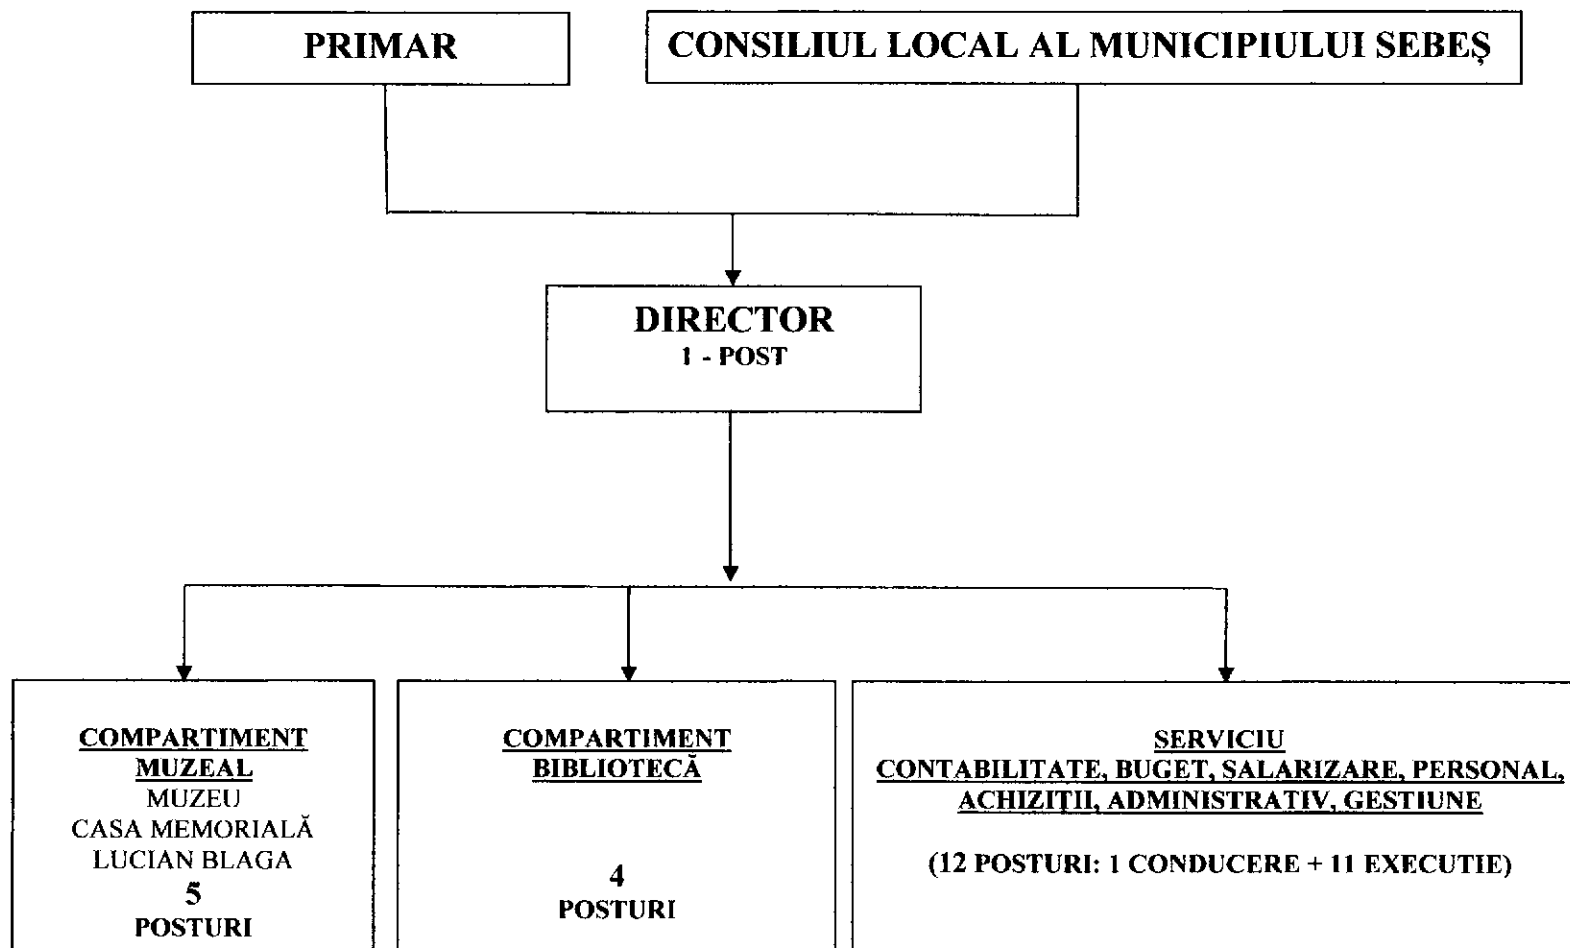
PRIMAR

CONSILIUL LOCAL AL MUNICIPIULUI SEBEȘ

DIRECTOR
1 - POST

COMPARTIMENT MUZEAL
MUZEU
CASA MEMORIALĂ
LUCIAN BLAGA
5
POSTURI

COMPARTIMENT BIBLIOTECĂ

4
POSTURI

SERVICIU
CONTABILITATE, BUGET, SALARIZARE, PERSONAL, ACHIZIȚII, ADMINISTRATIV, GESTIUNE

(12 POSTURI: 1 CONDUCERE + 11 EXECUTIE)